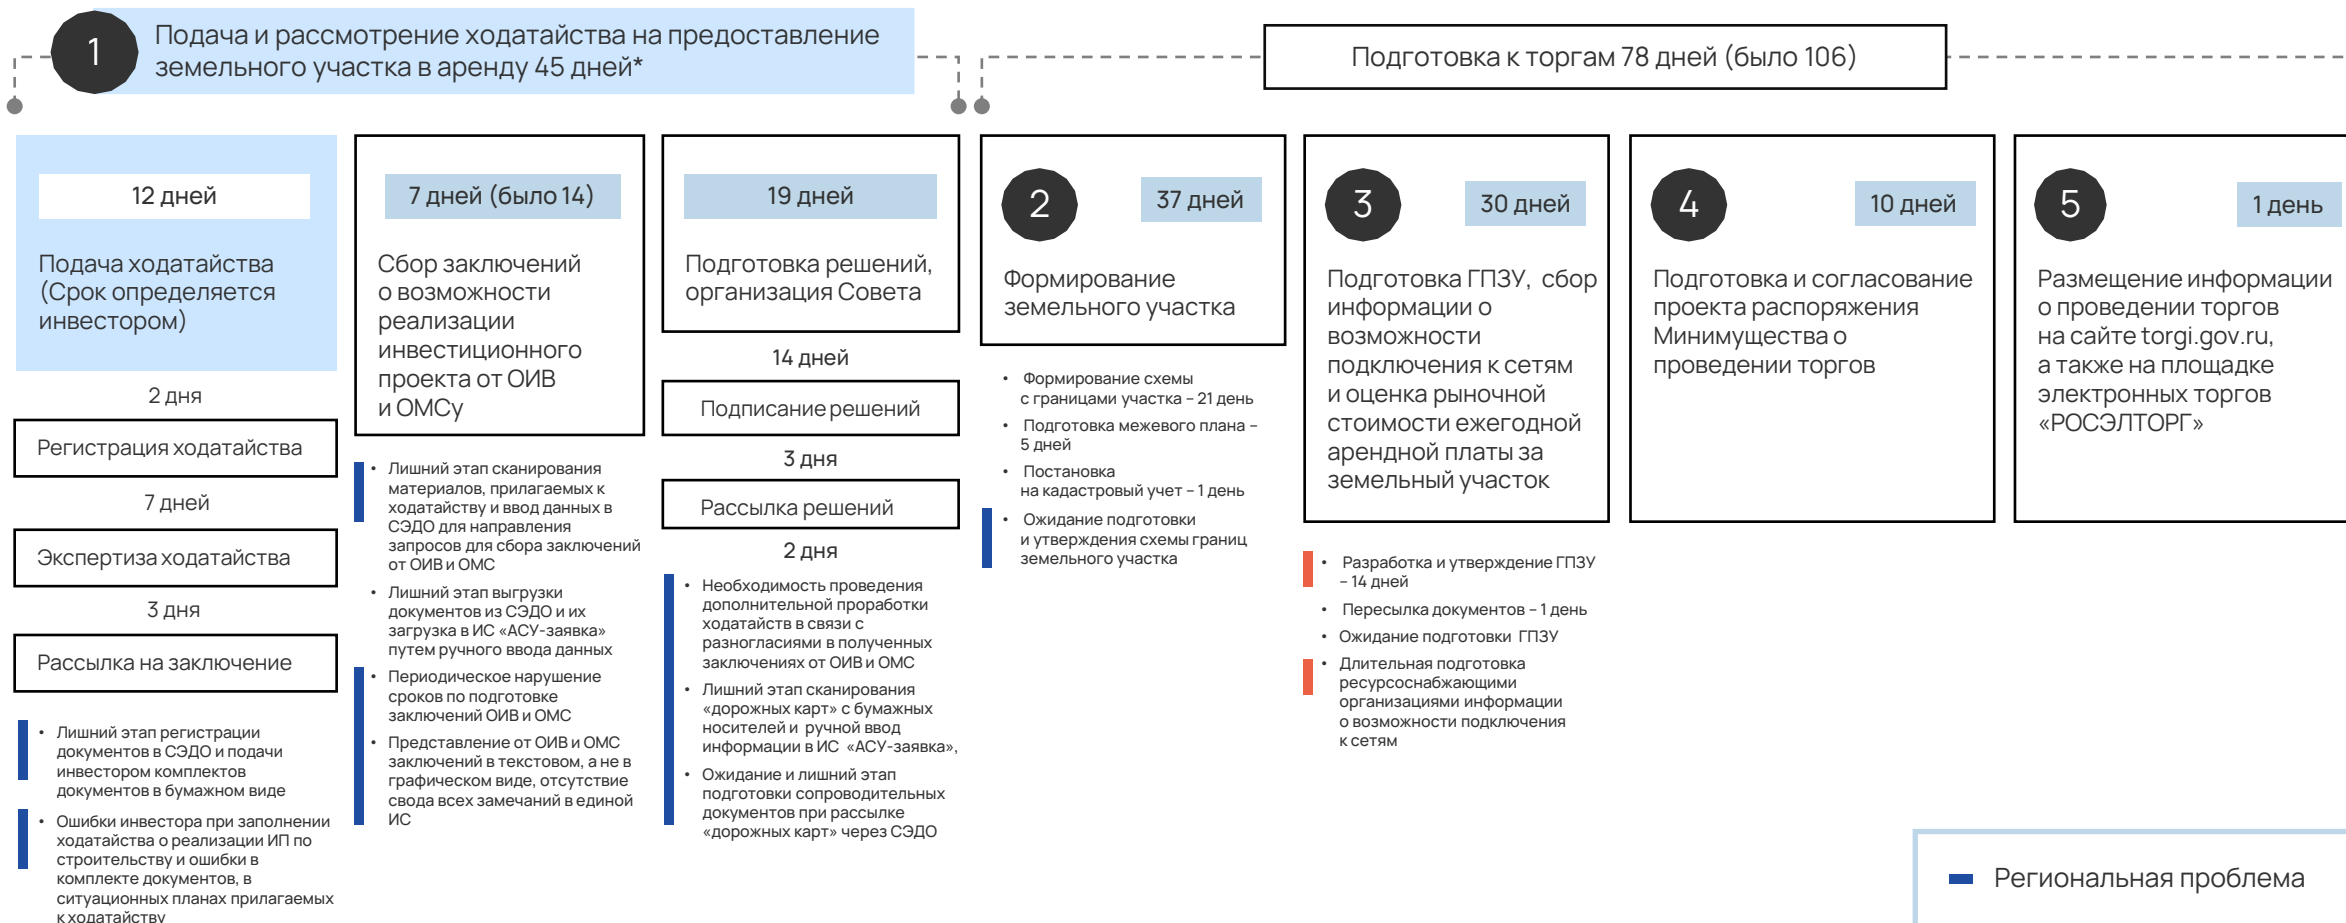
1 Подача и рассмотрение ходатайства на предоставление земельного участка в аренду 45 дней*

Подготовка к торгам 78 дней (было 106)

12 дней

Подача ходатайства (Срок определяется инвестором)

2 дня

Регистрация ходатайства

7 дней

Экспертиза ходатайства

3 дня

Рассылка на заключение

• Лишний этап регистрации документов в СЭДО и подачи инвестором комплектов документов в бумажном виде

• Ошибки инвестора при заполнении ходатайства о реализации ИП по строительству и ошибки в комплекте документов, в ситуационных планах прилагаемых к ходатайству

7 дней (было 14)

Сбор заключений о возможности реализации инвестиционного проекта от ОИВ и ОМСу

• Лишний этап сканирования материалов, прилагаемых к ходатайству и ввод данных в СЭДО для направления запросов для сбора заключений от ОИВ и ОМС

• Лишний этап выгрузки документов из СЭДО и их загрузка в ИС «АСУ-заявка» путем ручного ввода данных

• Периодическое нарушение сроков по подготовке заключений ОИВ и ОМС

• Представление от ОИВ и ОМС заключений в текстовом, а не в графическом виде, отсутствие свода всех замечаний в единой ИС

19 дней

Подготовка решений, организация Совета

14 дней

Подписание решений

3 дня

Рассылка решений

2 дня

• Необходимость проведения дополнительной проработки ходатайств в связи с разногласиями в полученных заключениях от ОИВ и ОМС

• Лишний этап сканирования «дорожных карт» с бумажных носителей и ручной ввод информации в ИС «АСУ-заявка»,

• Ожидание и лишний этап подготовки сопроводительных документов при рассылке «дорожных карт» через СЭДО

2 37 дней

Формирование земельного участка

• Формирование схемы с границами участка – 21 день

• Подготовка межевого плана – 5 дней

• Постановка на кадастровый учет – 1 день

• Ожидание подготовки и утверждения схемы границ земельного участка

3 30 дней

Подготовка ГПЗУ, сбор информации о возможности подключения к сетям и оценка рыночной стоимости ежегодной арендной платы за земельный участок

• Разработка и утверждение ГПЗУ – 14 дней

• Пересылка документов – 1 день

• Ожидание подготовки ГПЗУ

• Длительная подготовка ресурсоснабжающими организациями информации о возможности подключения к сетям

4 10 дней

Подготовка и согласование проекта распоряжения Минимущества о проведении торгов

5 1 день

Размещение информации о проведении торгов на сайте torgi.gov.ru, а также на площадке электронных торгов «РОСЭЛТОРГ»

Региональная проблема